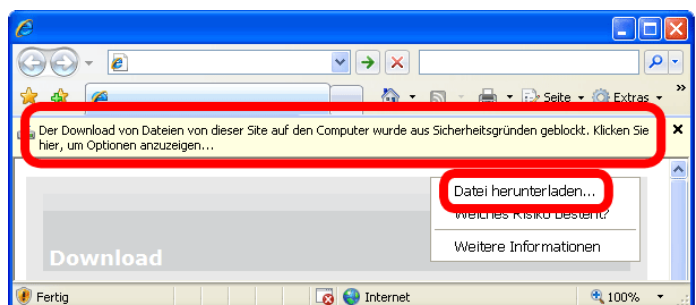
Seite ▾ Extras ▾

Der Download von Dateien von dieser Site auf den Computer wurde aus Sicherheitsgründen geblockt. Klicken Sie hier, um Optionen anzuzeigen...

×

Datei herunterladen...

Welches Risiko besteht?

Weitere Informationen

Download

Fertig

Internet

100%